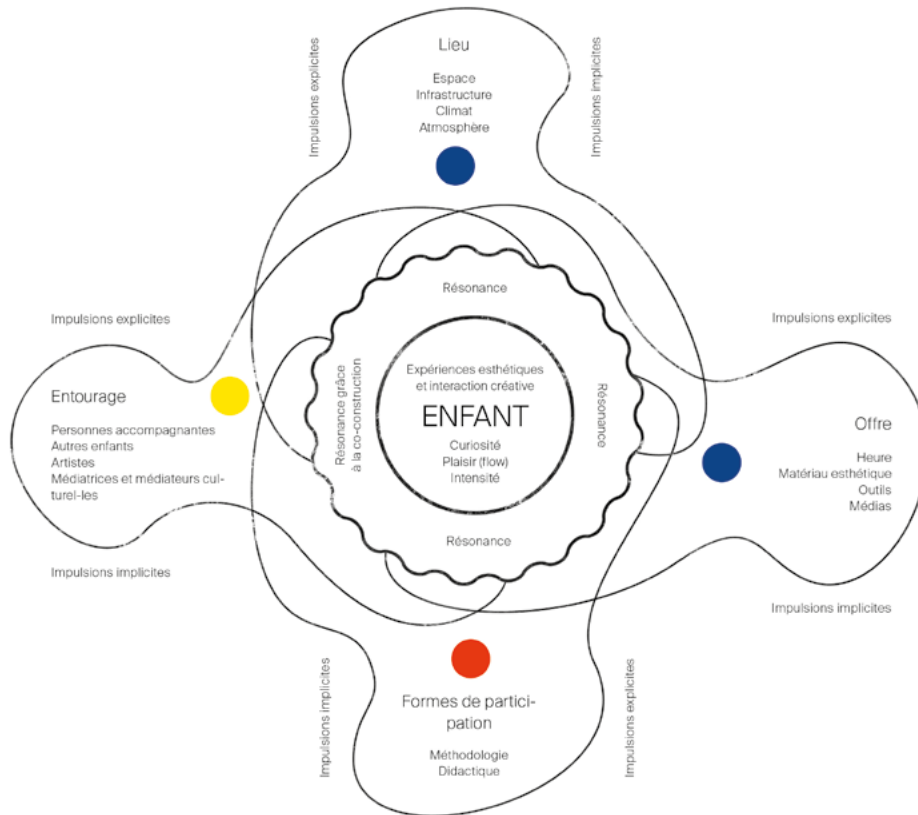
Lieu

Espace
Infrastructure
Climat
Atmosphère

Impulsions explicites

Impulsions implicites

Impulsions explicites

Entourage

Personnes accompagnantes
Autres enfants
Artistes
Médiatrices et médiateurs culturel-les

Impulsions implicites

Résonance

Résonance grâce à la co-construction

Expériences esthétiques et interaction créative

ENFANT

Curiosité
Plaisir (flow)
Intensité

Résonance

Résonance

Impulsions explicites

Offre

Heure
Matériau esthétique
Outils
Médias

Impulsions implicites

Impulsions implicites

Formes de participation

Méthodologie
Didactique

Impulsions explicites